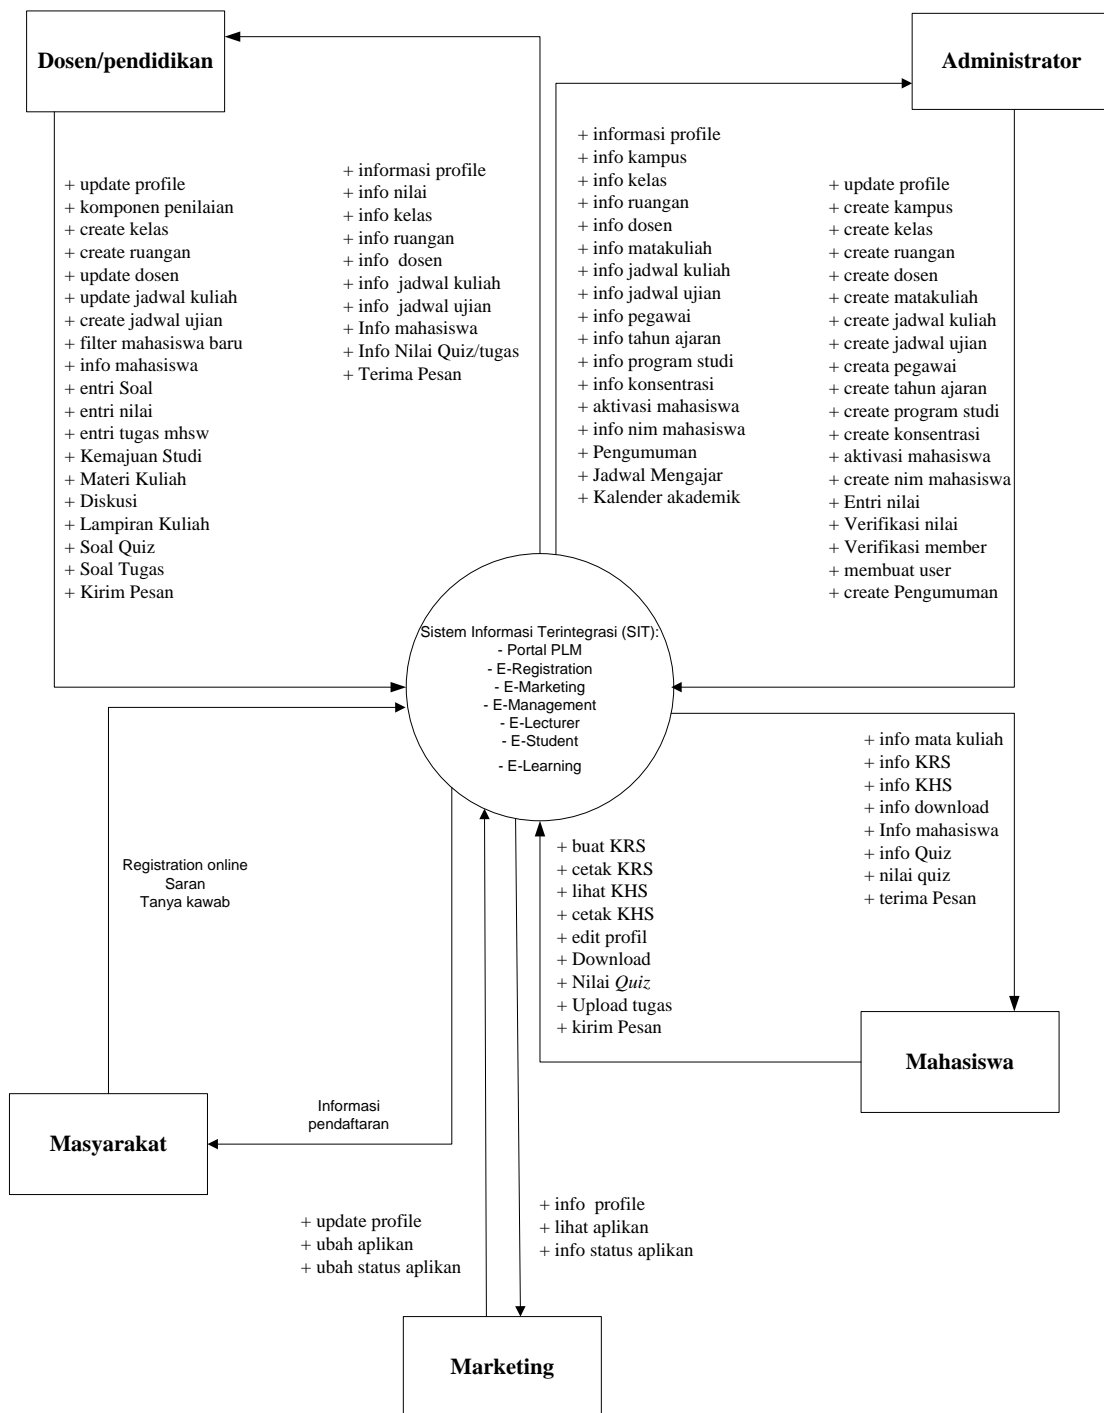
Dosen/pendidikan

Administrator

+ update profile
+ komponen penilaian
+ create kelas
+ create ruangan
+ update dosen
+ update jadwal kuliah
+ create jadwal ujian
+ filter mahasiswa baru
+ info mahasiswa
+ entri Soal
+ entri nilai
+ entri tugas mhsw
+ Kemajuan Studi
+ Materi Kuliah
+ Diskusi
+ Lampiran Kuliah
+ Soal Quiz
+ Soal Tugas
+ Kirim Pesan

+ informasi profile
+ info nilai
+ info kelas
+ info ruangan
+ info dosen
+ info jadwal kuliah
+ info jadwal ujian
+ Info mahasiswa
+ Info Nilai Quiz/tugas
+ Terima Pesan

+ informasi profile
+ info kampus
+ info kelas
+ info ruangan
+ info dosen
+ info matakuliah
+ info jadwal kuliah
+ info jadwal ujian
+ info pegawai
+ info tahun ajaran
+ info program studi
+ info konsentrasi
+ aktivasi mahasiswa
+ info nim mahasiswa
+ Pengumuman
+ Jadwal Mengajar
+ Kalender akademik

+ update profile
+ create kampus
+ create kelas
+ create ruangan
+ create dosen
+ create matakuliah
+ create jadwal kuliah
+ create jadwal ujian
+ creata pegawai
+ create tahun ajaran
+ create program studi
+ create konsentrasi
+ aktivasi mahasiswa
+ create nim mahasiswa
+ Entri nilai
+ Verifikasi nilai
+ Verifikasi member
+ membuat user
+ create Pengumuman

Sistem Informasi Terintegrasi (SIT):
- Portal PLM
- E-Registration
- E-Marketing
- E-Management
- E-Lecturer
- E-Student
- E-Learning

+ info mata kuliah
+ info KRS
+ info KHS
+ info download
+ Info mahasiswa
+ info Quiz
+ nilai quiz
+ terima Pesan

Registration online
Saran
Tanya kawab

+ buat KRS
+ cetak KRS
+ lihat KHS
+ cetak KHS
+ edit profil
+ Download
+ Nilai Quiz
+ Upload tugas
+ kirim Pesan

Mahasiswa

Informasi
pendaftaran

Masyarakat

+ info profile
+ lihat aplikan
+ info status aplikan

+ update profile
+ ubah aplikan
+ ubah status aplikan

Marketing